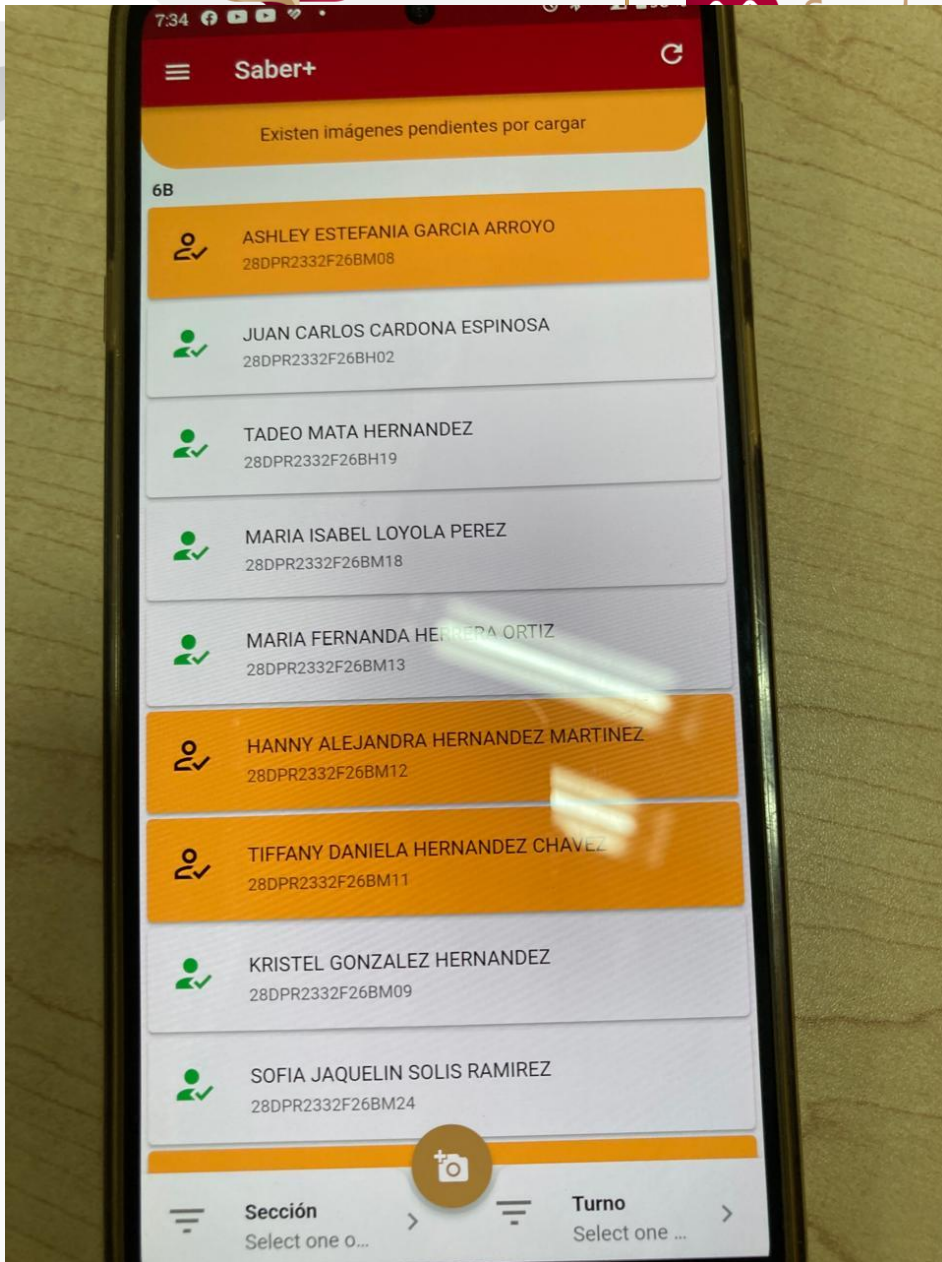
7:34

Saber+

Existen imágenes pendientes por cargar

6B

ASHLEY ESTEFANIA GARCIA ARROYO
28DPR2332F26BM08

JUAN CARLOS CARDONA ESPINOSA
28DPR2332F26BH02

TADEO MATA HERNANDEZ
28DPR2332F26BH19

MARIA ISABEL LOYOLA PEREZ
28DPR2332F26BM18

MARIA FERNANDA HE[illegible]RA ORTIZ
28DPR2332F26BM13

HANNY ALEJANDRA HERNANDEZ MARTINEZ
28DPR2332F26BM12

TIFFANY DANIELA HERNANDEZ CHAVEZ
28DPR2332F26BM11

KRISTEL GONZALEZ HERNANDEZ
28DPR2332F26BM09

SOFIA JAQUELIN SOLIS RAMIREZ
28DPR2332F26BM24

Sección
Select one o...

Turno
Select one ...